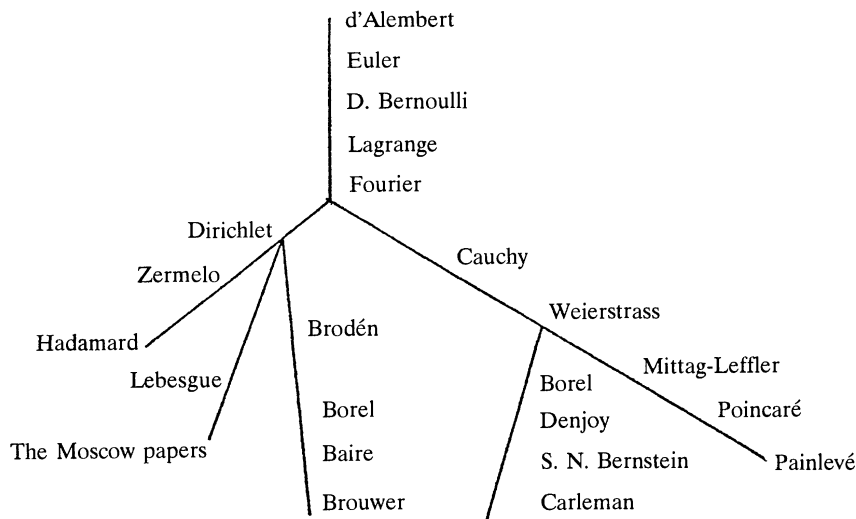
d'Alembert
Euler
D. Bernoulli
Lagrange
Fourier

Dirichlet
Zermelo
Hadamard
Lebesgue
The Moscow papers

Brodén
Borel
Baire
Brouwer

Cauchy
Weierstrass
Borel
Denjoy
S. N. Bernstein
Carleman

Mittag-Leffler
Poincaré
Painlevé